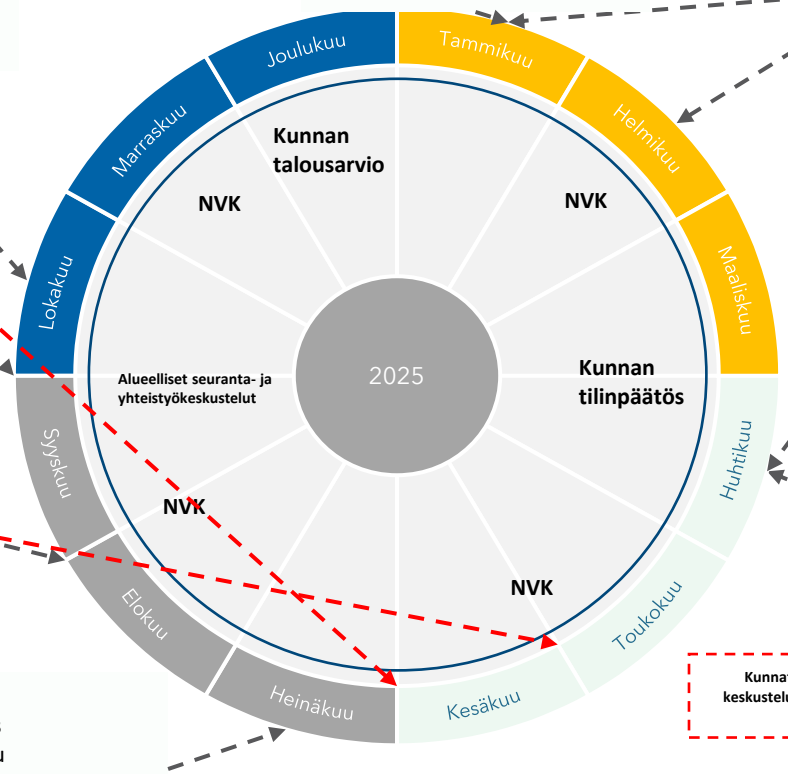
Joulukuu
Tammikuu
Helmikuu
Maaliskuu
Huhtikuu
Toukokuu
Kesäkuu
Heinäkuu
Elokuu
Syyskuu
Lokakuu
Marraskuu

Kunnan talousarvio
NVK
NVK
Alueelliset seuranta- ja yhteistyökeskustelut
2025
Kunnan tilinpäätös
NVK
NVK

Kunna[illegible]
keskustelu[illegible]